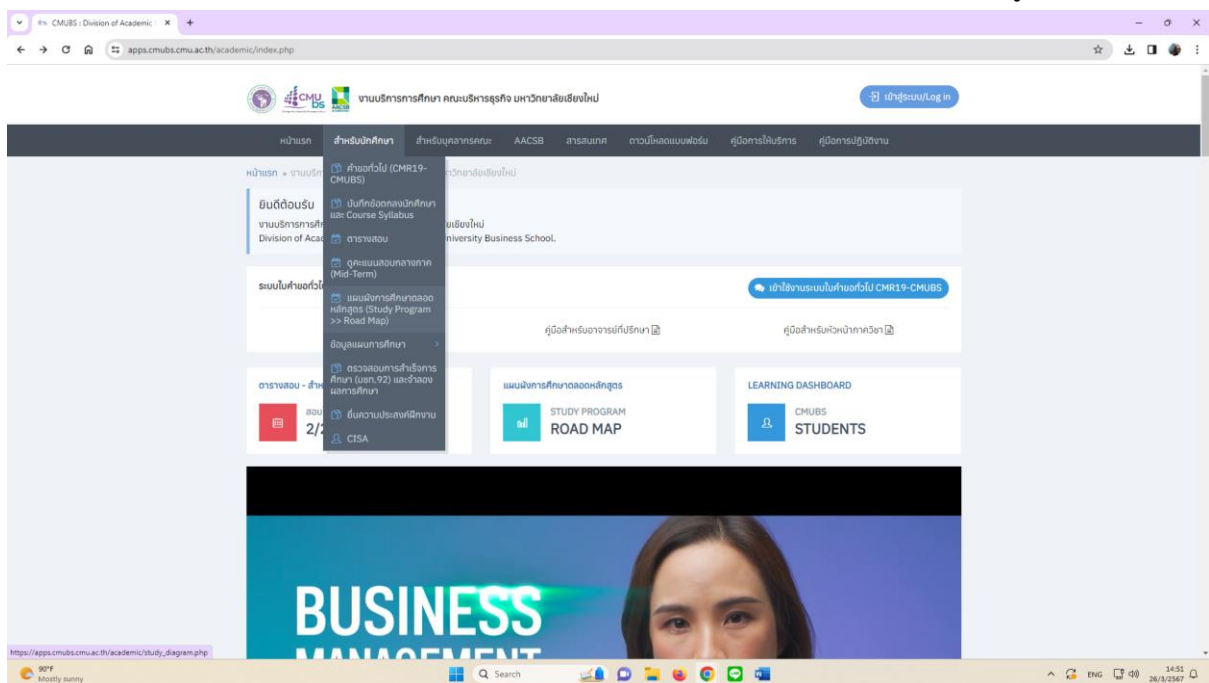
CMUBS : Division of Academic ×

apps.cmubs.cmu.ac.th/academic/index.php

CMU bs

งานบริการการศึกษา คณะบริหารธุรกิจ มหาวิทยาลัยเชียงใหม่

เข้าสู่ระบบ/Log in

หน้าแรก | สำหรับนักศึกษา | สำหรับบุคลากรคณะ | AACSB | สารสนเทศ | ดาวน์โหลดแบบฟอร์ม | คู่มือการให้บริการ | คู่มือการปฏิบัติงาน

หน้าแรก » งานบริ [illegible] วิทยาลัยเชียงใหม่

คำร้องทั่วไป (CMR19-CMUBS)

บันทึกข้อตกลงนักศึกษาและ Course Syllabus

ตารางสอบ

ดูคะแนนสอบกลางภาค (Mid-Term)

แผนผังการศึกษาตลอดหลักสูตร (Study Program >> Road Map)

ข้อมูลแผนการศึกษา >

ตรวจสอบการสำเร็จการศึกษา (มชท.92) และจำลองผลการศึกษา

ยื่นความประสงค์ฝึกงาน

CISA

ยินดีต้อนรับ

งานบริการการศึ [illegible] ยเชียงใหม่

Division of Acad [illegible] niversity Business School.

ระบบใบคำร้องทั่วไ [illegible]

เข้าใช้งานระบบใบคำร้องทั่วไป CMR19-CMUBS

คู่มือสำหรับอาจารย์ที่ปรึกษา

คู่มือสำหรับหัวหน้าภาควิชา

ตารางสอบ - สำห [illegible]

สอบ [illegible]

2/2 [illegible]

แผนผังการศึกษาตลอดหลักสูตร

STUDY PROGRAM

ROAD MAP

LEARNING DASHBOARD

CMUBS

STUDENTS

BUSINESS

MANAGEMENT

https://apps.cmubs.cmu.ac.th/academic/study_diagram.php

90°F
Mostly sunny

Search

ENG

14:51
26/1/2567